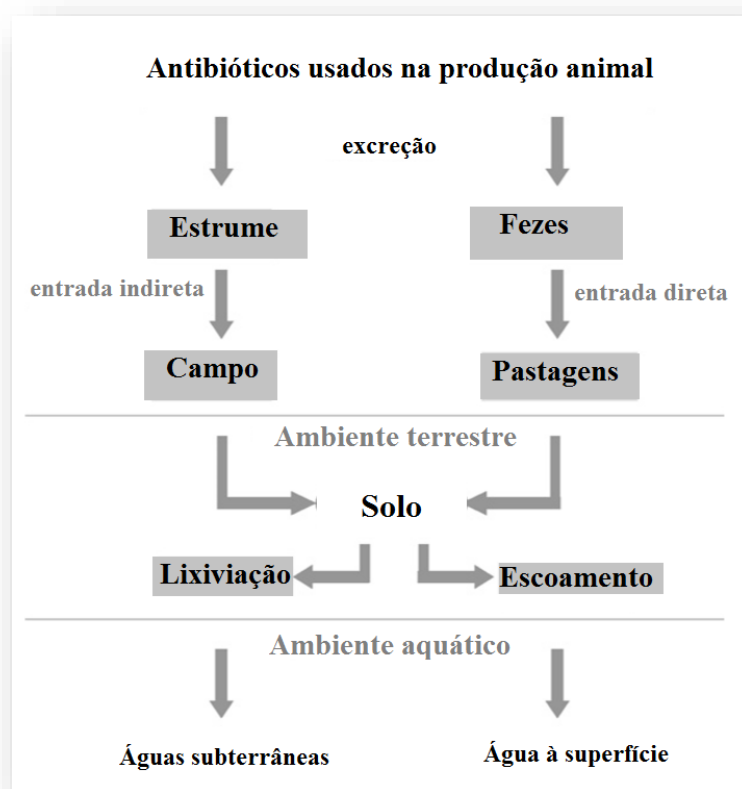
Antibióticos usados na produção animal

excreção

Estrume

Fezes

entrada indireta

entrada direta

Campo

Pastagens

Ambiente terrestre

Solo

Lixiviação

Escoamento

Ambiente aquático

Águas subterrâneas

Água à superfície